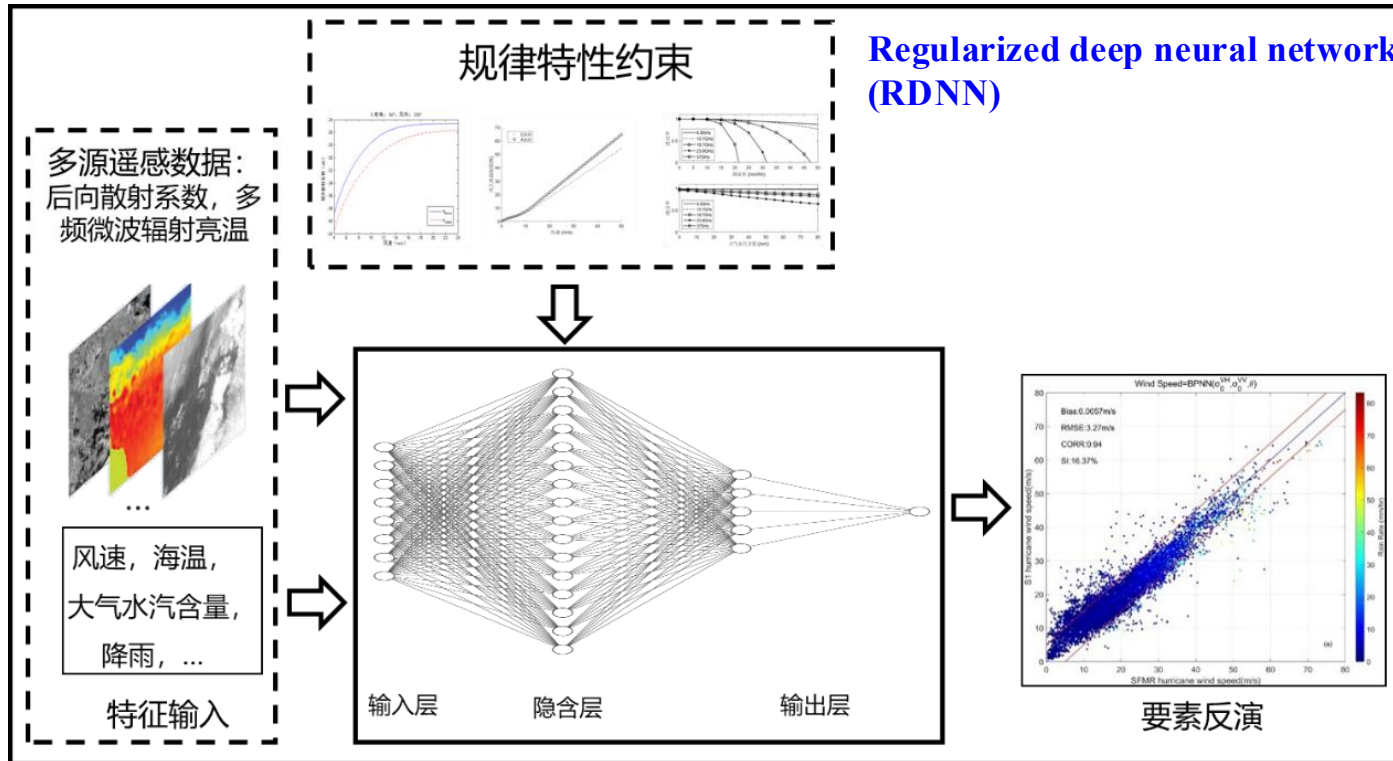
规律特性约束

Regularized deep neural network
(RDNN)

多源遥感数据：后向散射系数，多频微波辐射亮温

...

风速，海温，大气水汽含量，降雨，...

特征输入

输入层

隐含层

输出层

Wind Speed=BPNN($\sigma_0^{VH}$,$\sigma_0^{VV}$,$\theta$)

Bias:0.0057m/s
RMSE:3.27m/s
CORR:0.94
SI:16.37%

S1 hurricane wind speed(m/s)

SFMR hurricane wind speed(m/s)

Rain Rate (mm/hr)

(a)

要素反演